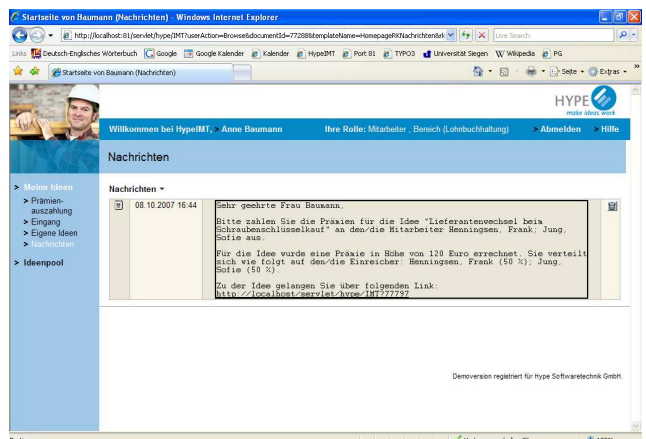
Startseite von Baumann (Nachrichten) - Windows Internet Explorer

http://localhost:81/servlet/hype/IMT?userAction=Browse&documentId=77288&templateName=HomepageRKNachrichten&rk

Live Search

Links Deutsch-Englisches Wörterbuch Google Google Kalender Kalender HypeIMT Port 81 TYPO3 Universität Siegen Wikipedia PG

Startseite von Baumann (Nachrichten)

Seite Extras

HYPE make ideas work

Willkommen bei HypeIMT, Anne Baumann

Ihre Rolle: Mitarbeiter , Bereich (Lohnbuchhaltung)

Abmelden

Hilfe

Nachrichten

> Meine Ideen
> Prämienauszahlung
> Eingang
> Eigene Ideen
> Nachrichten

> Ideenpool

Nachrichten

08.10.2007 16:44

Sehr geehrte Frau Baumann,

Bitte zahlen Sie die Prämien für die Idee "Lieferantenwechsel beim Schraubenschlüsselkauf" an den/die Mitarbeiter Henningsen, Frank; Jung, Sofie aus.

Für die Idee wurde eine Prämie in Höhe von 120 Euro errechnet. Sie verteilt sich wie folgt auf den/die Einreicher: Henningsen, Frank (50 %); Jung, Sofie (50 %).

Zu der Idee gelangen Sie über folgenden Link:
http://localhost/servlet/hype/IMT777797

Demoversion registriert für Hype Softwaretechnik GmbH.